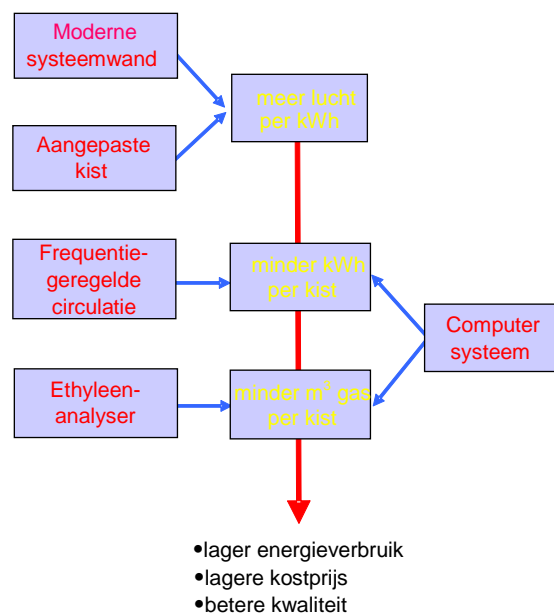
Moderne systeemwand

Aangepaste kist

meer lucht per kWh

Frequentie-geregelde circulatie

minder kWh per kist

Computer systeem

Ethyleen-analyser

minder $m^3$ gas per kist

•lager energieverbruik
•lagere kostprijs
•betere kwaliteit